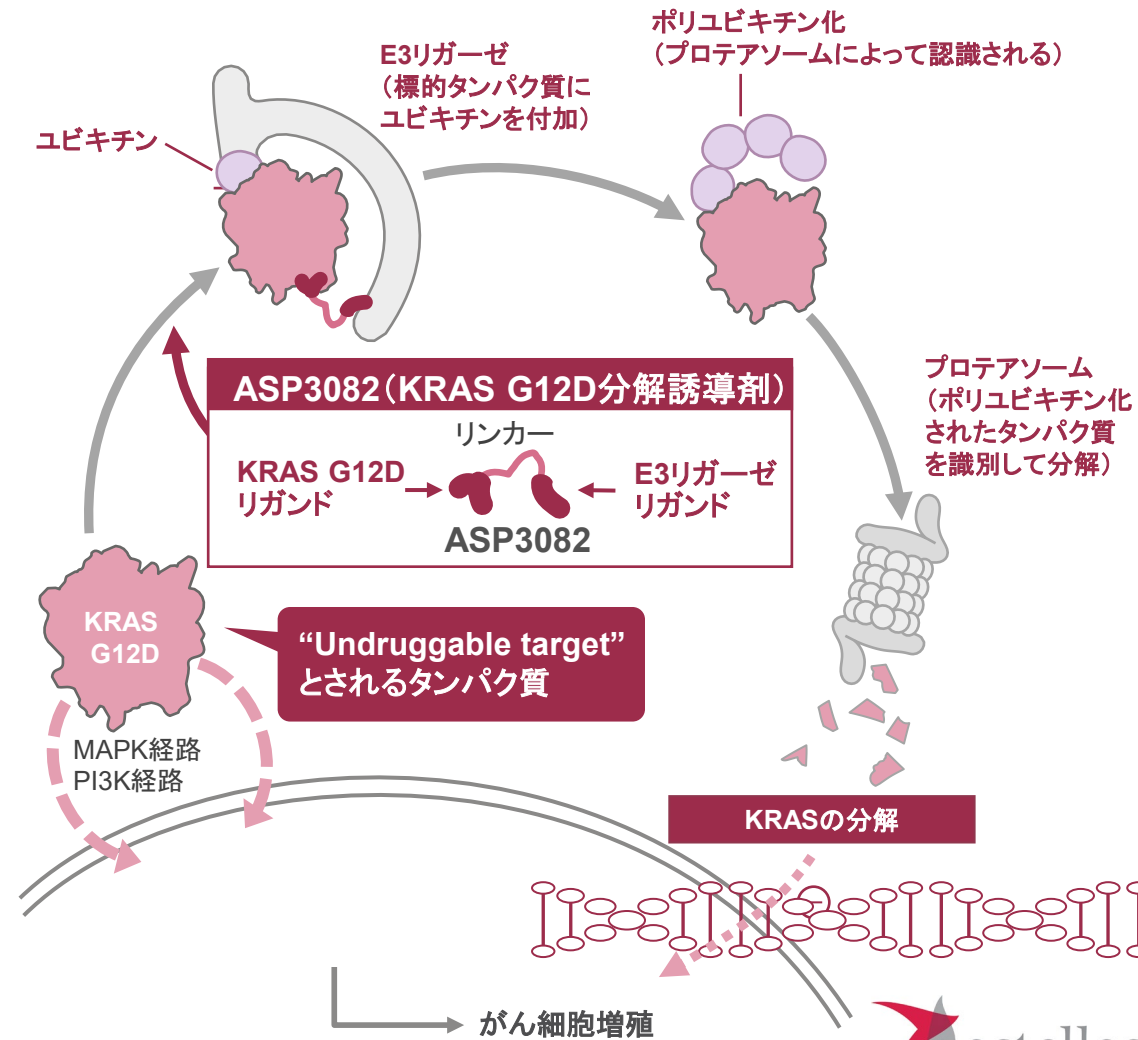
ポリユビキチン化
（プロテアソームによって認識される）

E3リガーゼ
（標的タンパク質に
ユビキチンを付加）

ユビキチン

ASP3082（KRAS G12D分解誘導剤）

リンカー

KRAS G12D
リガンド

E3リガーゼ
リガンド

ASP3082

プロテアソーム
（ポリユビキチン化
されたタンパク質
を識別して分解）

KRAS
G12D

“Undruggable target”
とされるタンパク質

MAPK経路
PI3K経路

KRASの分解

がん細胞増殖

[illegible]